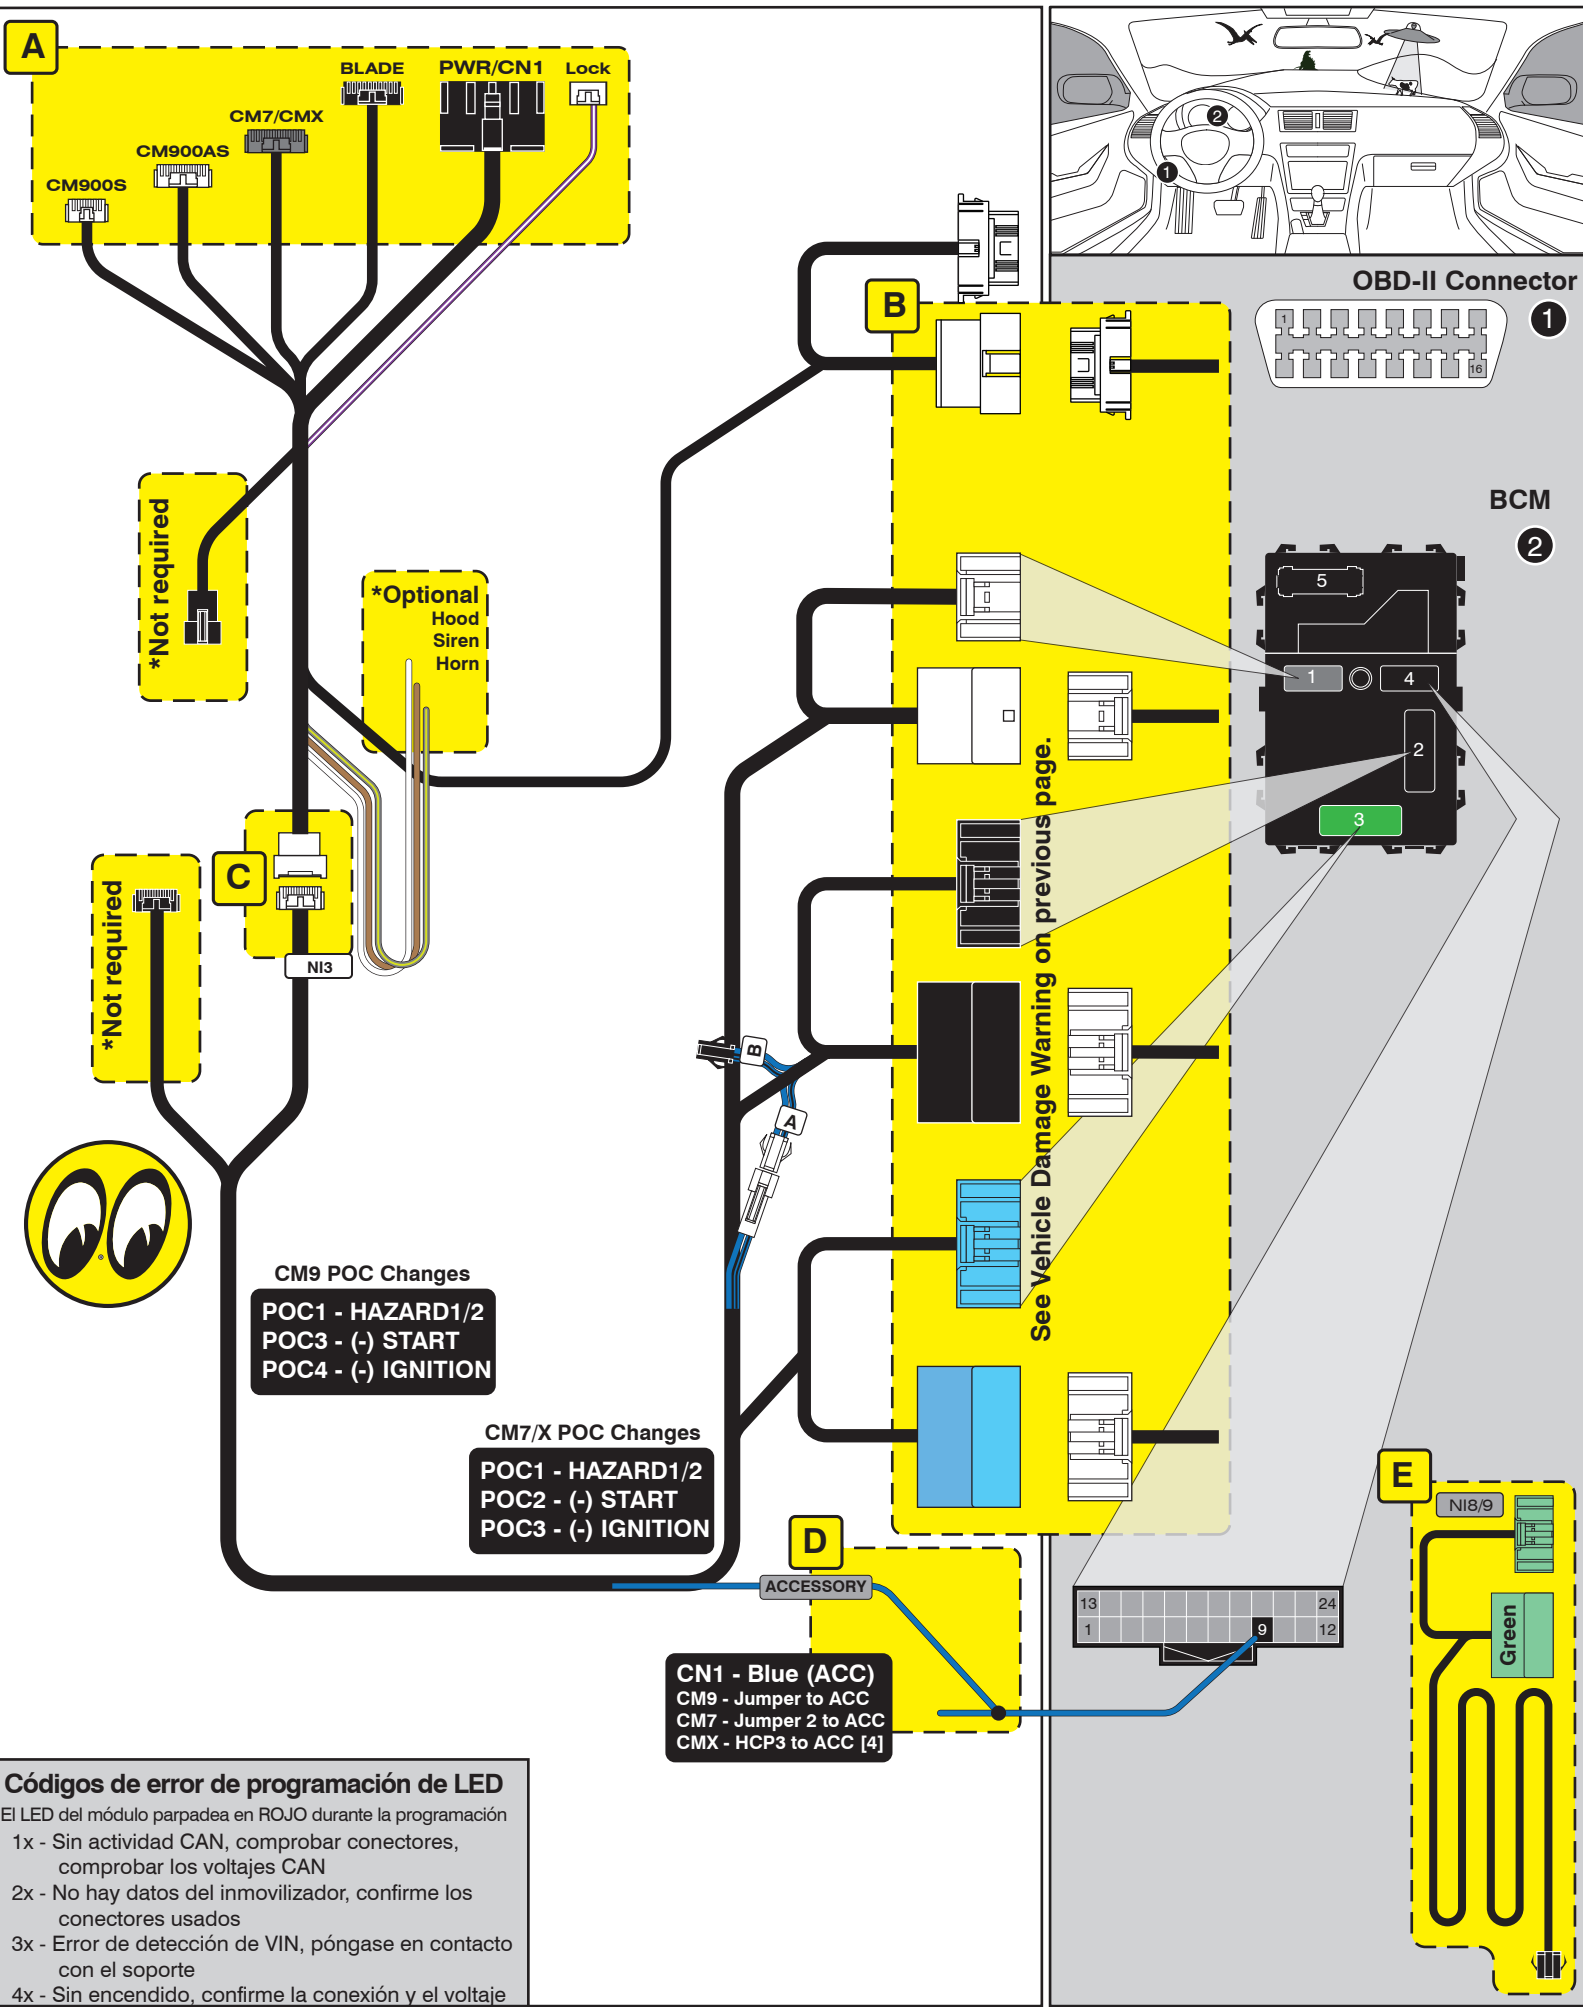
A
BLADE
PWR/CN1
Lock
CM7/CMX
CM900AS
CM900S

*Not required

*Optional
Hood
Siren
Horn

C
NI3

*Not required

B

See Vehicle Damage Warning on previous page.

OBD-II Connector
1
1
16

BCM
2
5
1
4
2
3

2
1

CM9 POC Changes
POC1 - HAZARD1/2
POC3 - (-) START
POC4 - (-) IGNITION

CM7/X POC Changes
POC1 - HAZARD1/2
POC2 - (-) START
POC3 - (-) IGNITION

D
ACCESSORY

CN1 - Blue (ACC)
CM9 - Jumper to ACC
CM7 - Jumper 2 to ACC
CMX - HCP3 to ACC [4]

13
24
1
9
12

E
NI8/9
Green

B
A

Códigos de error de programación de LED
El LED del módulo parpadea en ROJO durante la programación
1x - Sin actividad CAN, comprobar conectores, comprobar los voltajes CAN
2x - No hay datos del inmovilizador, confirme los conectores usados
3x - Error de detección de VIN, póngase en contacto con el soporte
4x - Sin encendido, confirme la conexión y el voltaje